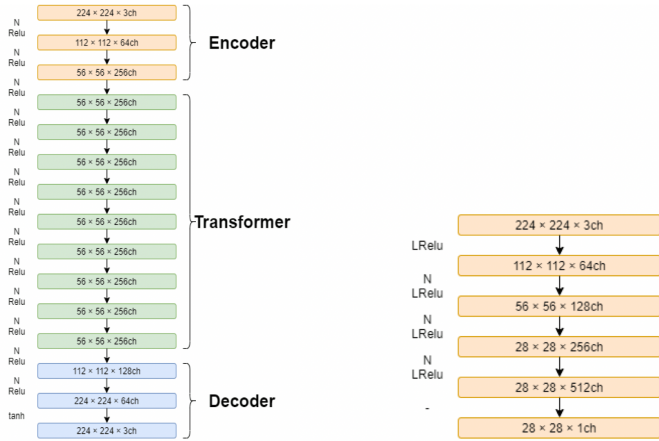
224 × 224 × 3ch
N
Relu
112 × 112 × 64ch
N
Relu
56 × 56 × 256ch
Encoder
N
Relu
56 × 56 × 256ch
N
Relu
56 × 56 × 256ch
N
Relu
56 × 56 × 256ch
N
Relu
56 × 56 × 256ch
N
Relu
56 × 56 × 256ch
N
Relu
56 × 56 × 256ch
N
Relu
56 × 56 × 256ch
N
Relu
56 × 56 × 256ch
N
Relu
56 × 56 × 256ch
Transformer
N
Relu
112 × 112 × 128ch
N
Relu
224 × 224 × 64ch
tanh
224 × 224 × 3ch
Decoder

224 × 224 × 3ch
LRelu
112 × 112 × 64ch
N
LRelu
56 × 56 × 128ch
N
LRelu
28 × 28 × 256ch
N
LRelu
28 × 28 × 512ch
-
28 × 28 × 1ch